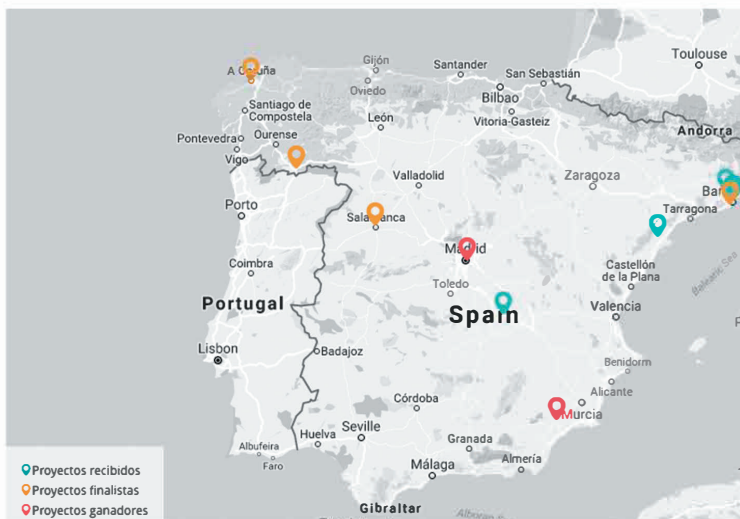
Toulouse
A Coruña
Gijón
Santander
San Sebastián
Oviedo
Bilbao
Santiago de Compostela
León
Vitoria-Gasteiz
Andorra
Pontevedra
Ourense
Vigo
Valladolid
Zaragoza
Bar
Porto
Tarragona
Salamanca
Madrid
Coimbra
Castellón de la Plana
Toledo
Portugal
Spain
Valencia
Balearic Sea
Lisbon
Badajoz
Benidorm
Alicante
Córdoba
Murcia
Albufeira
Huelva
Seville
Granada
Faro
Almería
Málaga
Gibraltar
Proyectos recibidos
Proyectos finalistas
Proyectos ganadores